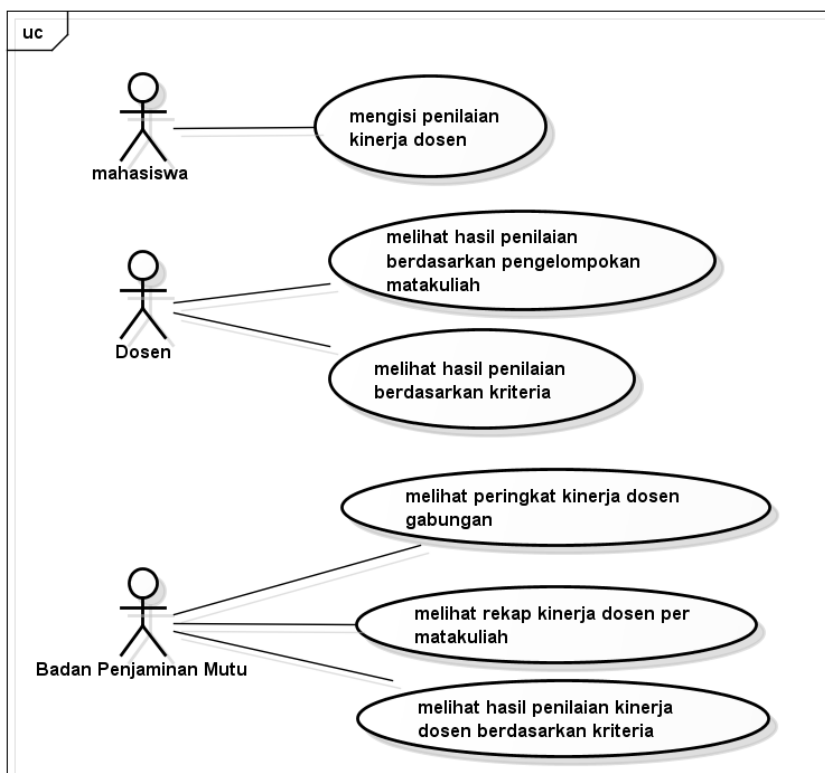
uc

mahasiswa

mengisi penilaian kinerja dosen

Dosen

melihat hasil penilaian berdasarkan pengelompokan matakuliah

melihat hasil penilaian berdasarkan kriteria

Badan Penjaminan Mutu

melihat peringkat kinerja dosen gabungan

melihat rekap kinerja dosen per matakuliah

melihat hasil penilaian kinerja dosen berdasarkan kriteria